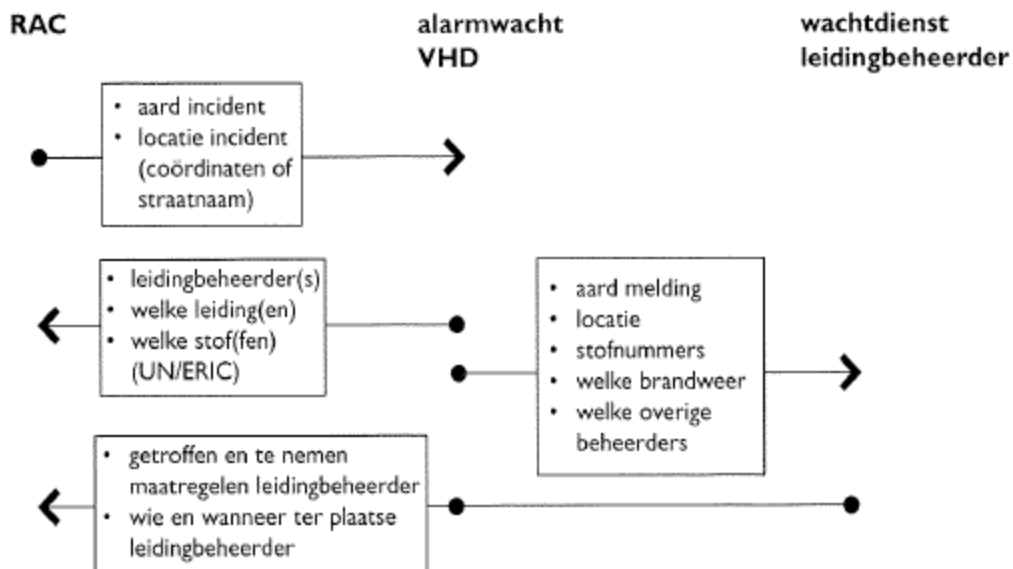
RAC

alarmwacht VHD

wachtdienst leidingbeheerder

• aard incident
• locatie incident (coördinaten of straatnaam)

• leidingbeheerder(s)
• welke leiding(en)
• welke stof(fen) (UN/ERIC)

• aard melding
• locatie
• stofnummers
• welke brandweer
• welke overige beheerders

• getroffen en te nemen maatregelen leidingbeheerder
• wie en wanneer ter plaatse leidingbeheerder